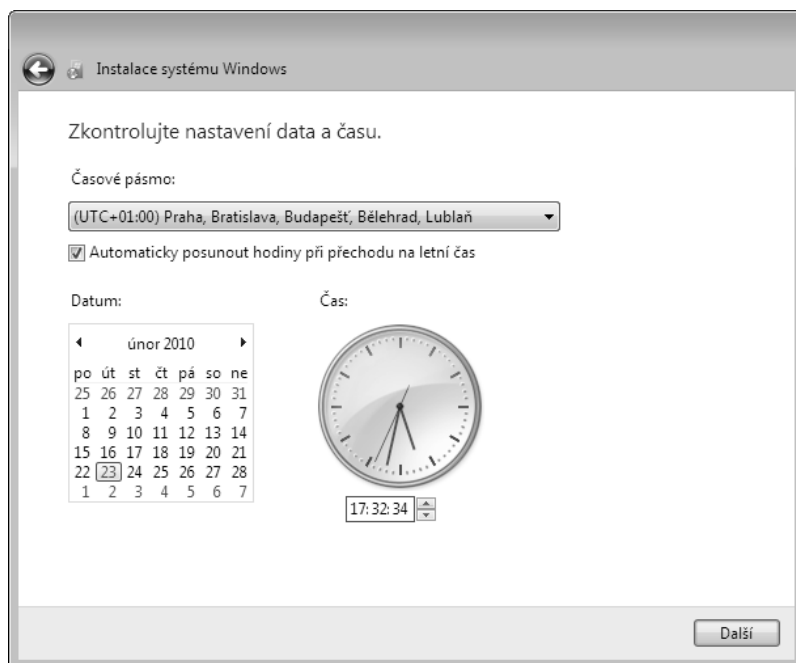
Instalace systému Windows

Zkontrolujte nastavení data a času.

Časové pásmo:

(UTC+01:00) Praha, Bratislava, Budapešť, Bělehrad, Lublaň

Automaticky posunout hodiny při přechodu na letní čas

Datum:

Čas:

únor 2010

| po | út | st | čt | pá | so | ne |
|---|---|---|---|---|---|---|
| 25 | 26 | 27 | 28 | 29 | 30 | 31 |
| 1 | 2 | 3 | 4 | 5 | 6 | 7 |
| 8 | 9 | 10 | 11 | 12 | 13 | 14 |
| 15 | 16 | 17 | 18 | 19 | 20 | 21 |
| 22 | 23 | 24 | 25 | 26 | 27 | 28 |
| 1 | 2 | 3 | 4 | 5 | 6 | 7 |

17:32:34

Další